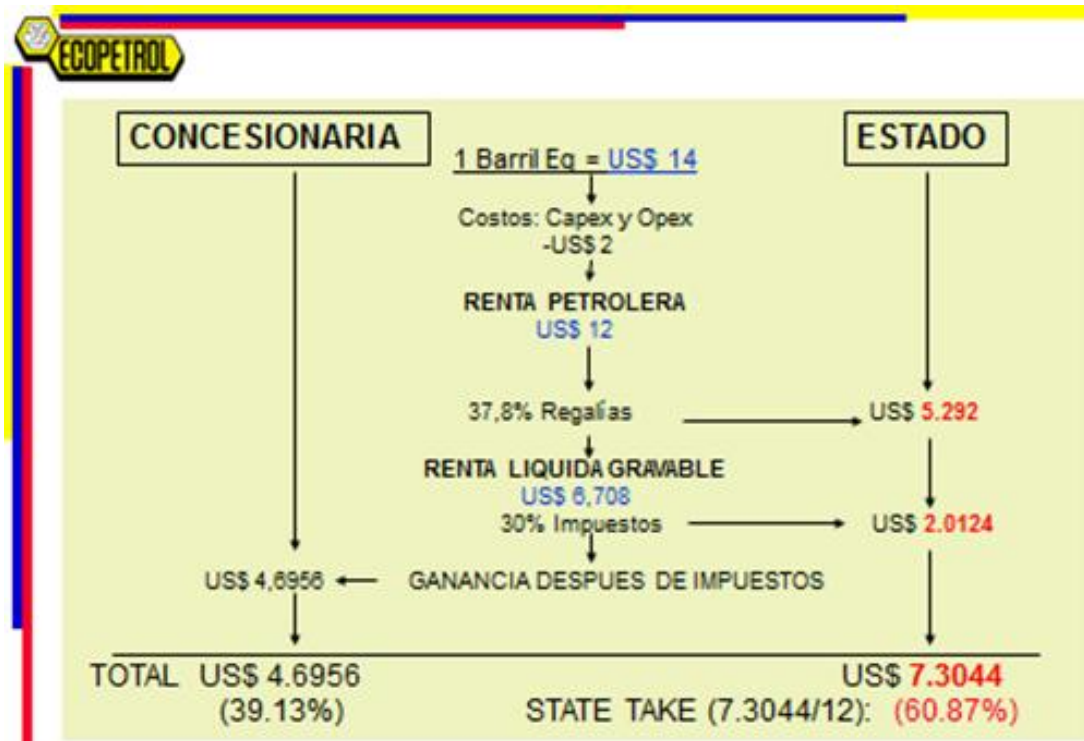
ECOPETROL

CONCESIONARIA

ESTADO

1 Barril Eq = US$ 14

Costos: Capex y Opex -US$ 2

RENTA PETROLERA
US$ 12

37,8% Regalías

US$ 5.292

RENTA LIQUIDA GRAVABLE
US$ 6,708

30% Impuestos

US$ 2.0124

US$ 4,6956

GANANCIA DESPUES DE IMPUESTOS

TOTAL US$ 4.6956
(39.13%)

US$ 7.3044

STATE TAKE (7.3044/12): (60.87%)